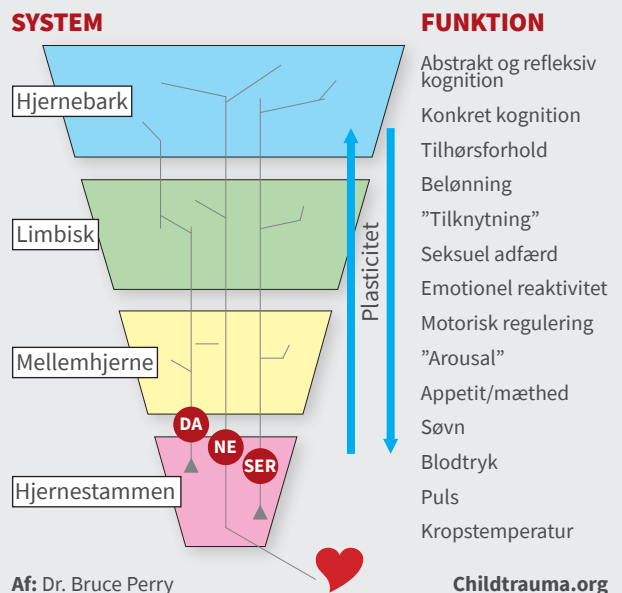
SYSTEM

FUNKTION

Hjernebark

Limbisk

Mellemhjerne

Hjernestammen

DA

NE

SER

Plasticitet

Abstrakt og refleksiv kognition

Konkret kognition

Tilhørsforhold

Belønning

"Tilknytning"

Seksuel adfærd

Emotionel reaktivitet

Motorisk regulering

"Arousal"

Appetit/mæthed

Søvn

Blodtryk

Puls

Kropstemperatur

Af: Dr. Bruce Perry

Childtrauma.org